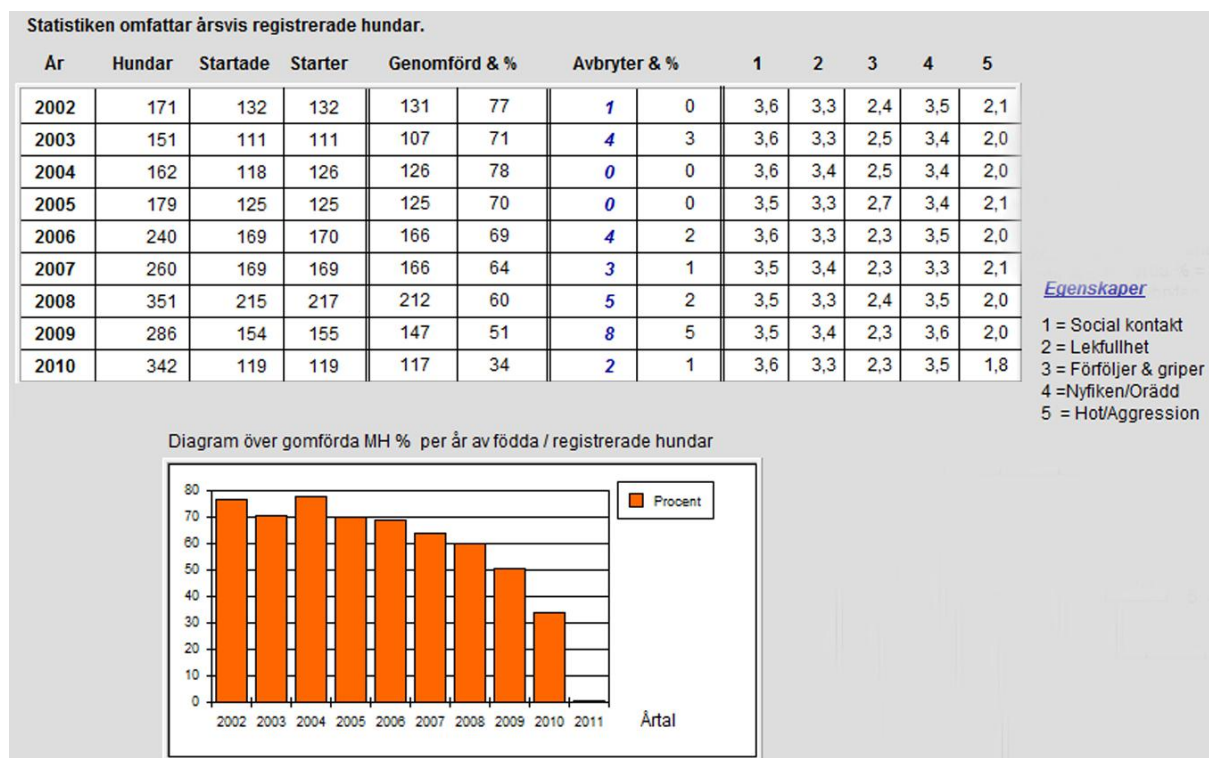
Statistiken omfattar årsvis registrerade hundar.

| År | Hundar | Startade | Starter | Genomförd & % | | Avbryter & % | | 1 | 2 | 3 | 4 | 5 |
|---|---|---|---|---|---|---|---|---|---|---|---|---|
| 2002 | 171 | 132 | 132 | 131 | 77 | 1 | 0 | 3,6 | 3,3 | 2,4 | 3,5 | 2,1 |
| 2003 | 151 | 111 | 111 | 107 | 71 | 4 | 3 | 3,6 | 3,3 | 2,5 | 3,4 | 2,0 |
| 2004 | 162 | 118 | 126 | 126 | 78 | 0 | 0 | 3,6 | 3,4 | 2,5 | 3,4 | 2,0 |
| 2005 | 179 | 125 | 125 | 125 | 70 | 0 | 0 | 3,5 | 3,3 | 2,7 | 3,4 | 2,1 |
| 2006 | 240 | 169 | 170 | 166 | 69 | 4 | 2 | 3,6 | 3,3 | 2,3 | 3,5 | 2,0 |
| 2007 | 260 | 169 | 169 | 166 | 64 | 3 | 1 | 3,5 | 3,4 | 2,3 | 3,3 | 2,1 |
| 2008 | 351 | 215 | 217 | 212 | 60 | 5 | 2 | 3,5 | 3,3 | 2,4 | 3,5 | 2,0 |
| 2009 | 286 | 154 | 155 | 147 | 51 | 8 | 5 | 3,5 | 3,4 | 2,3 | 3,6 | 2,0 |
| 2010 | 342 | 119 | 119 | 117 | 34 | 2 | 1 | 3,6 | 3,3 | 2,3 | 3,5 | 1,8 |

Egenskaper
1 = Social kontakt
2 = Lekfullhet
3 = Förföljer & griper
4 =Nyfiken/Orädd
5 = Hot/Aggression

Diagram över gomförda MH % per år av födda / registrerade hundar

80
70
60
50
40
30
20
10
0
2002 2003 2004 2005 2006 2007 2008 2009 2010 2011
Årtal
Procent